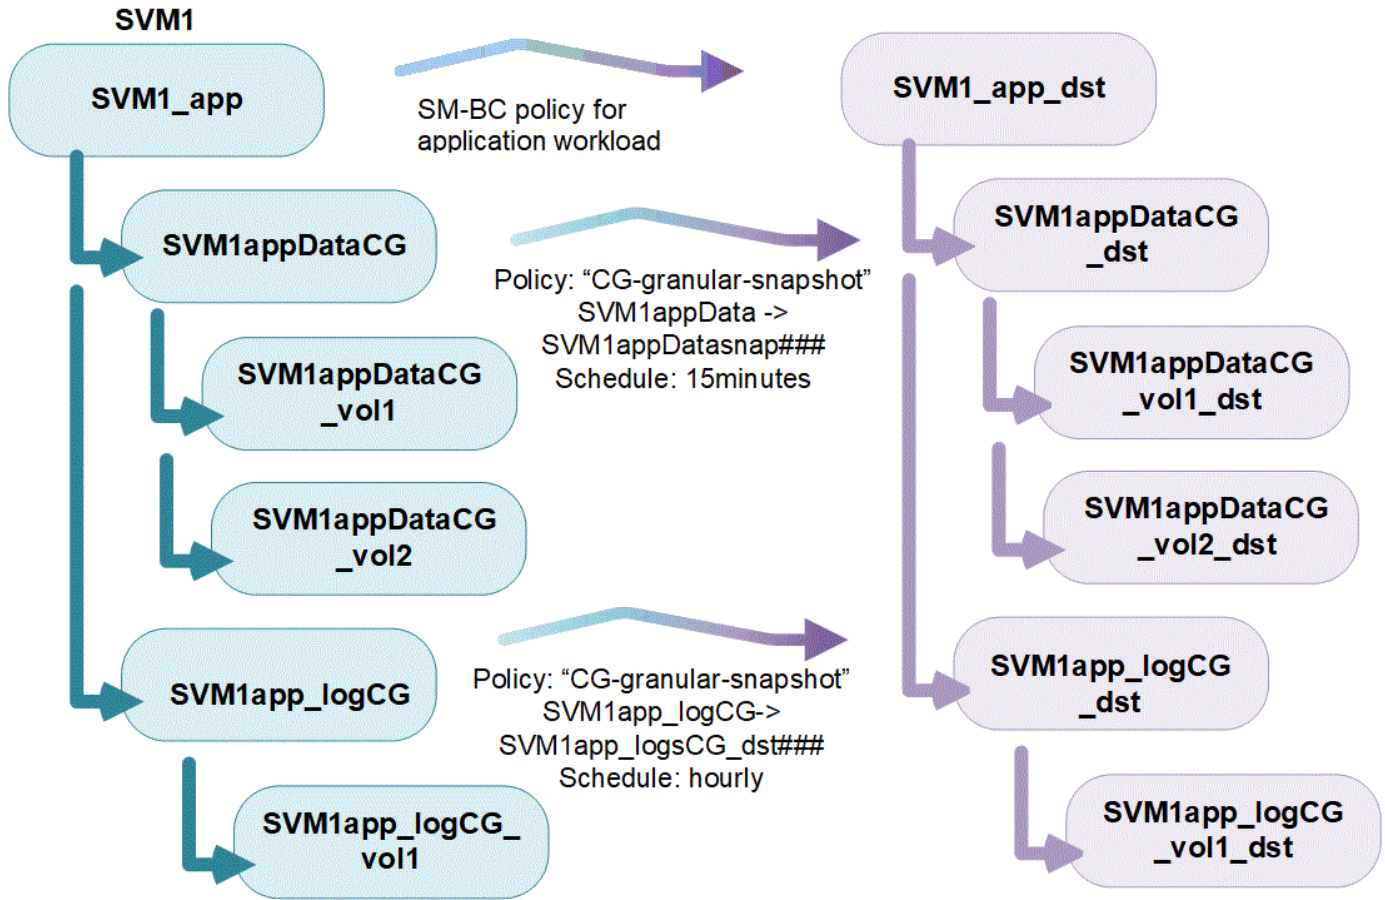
SVM1

SVM1_app

SM-BC policy for application workload

SVM1_app_dst

SVM1appDataCG

SVM1appDataCG _dst

Policy: “CG-granular-snapshot” SVM1appData -> SVM1appDatasnap### Schedule: 15minutes

SVM1appDataCG _vol1

SVM1appDataCG _vol1_dst

SVM1appDataCG _vol2

SVM1appDataCG _vol2_dst

SVM1app_logCG

SVM1app_logCG _dst

Policy: “CG-granular-snapshot” SVM1app_logCG-> SVM1app_logsCG_dst### Schedule: hourly

SVM1app_logCG_ vol1

SVM1app_logCG _vol1_dst